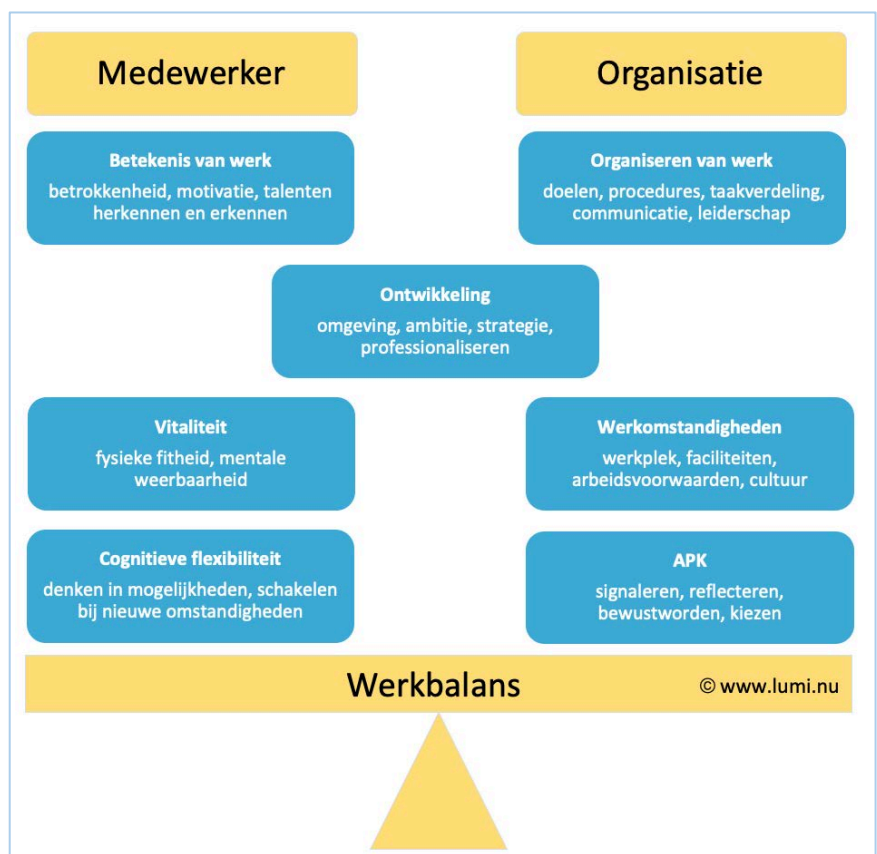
Medewerker

Organisatie

Betekenis van werk
betrokkenheid, motivatie, talenten herkennen en erkennen

Organiseren van werk
doelen, procedures, taakverdeling, communicatie, leiderschap

Ontwikkeling
omgeving, ambitie, strategie, professionaliseren

Vitaliteit
fysieke fitheid, mentale weerbaarheid

Werkomstandigheden
werkplek, faciliteiten, arbeidsvoorwaarden, cultuur

Cognitieve flexibiliteit
denken in mogelijkheden, schakelen bij nieuwe omstandigheden

APK
signaleren, reflecteren, bewustworden, kiezen

Werkbalans

© www.lumi.nu